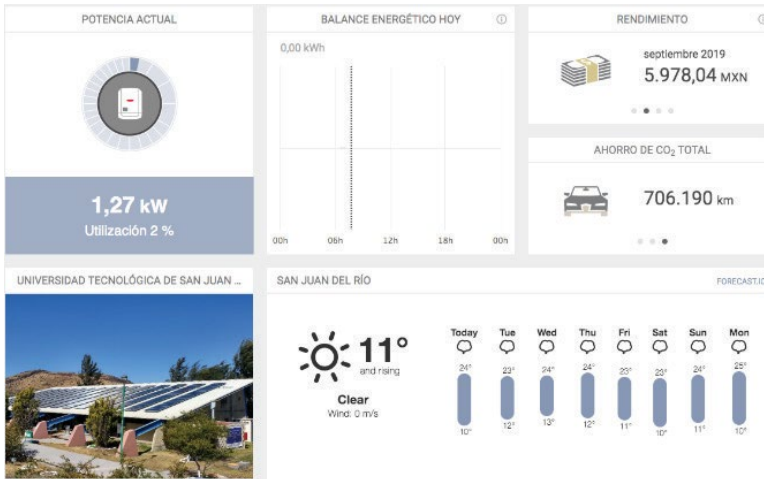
POTENCIA ACTUAL

1,27 kW
Utilización 2 %

BALANCE ENERGÉTICO HOY

0,00 kWh

00h 06h 12h 18h 00h

RENDIMIENTO

septiembre 2019
5.978,04 MXN

AHORRO DE $CO_2$ TOTAL

706.190 km

UNIVERSIDAD TECNOLÓGICA DE SAN JUAN ...

SAN JUAN DEL RÍO

FORECAST.IO

11°
and rising
Clear
Wind: 0 m/s

| Today | Tue | Wed | Thu | Fri | Sat | Sun | Mon |
|---|---|---|---|---|---|---|---|
| 24° | 23° | 24° | 24° | 23° | 23° | 24° | 25° |
| 10° | 12° | 13° | 12° | 11° | 10° | 11° | 10° |